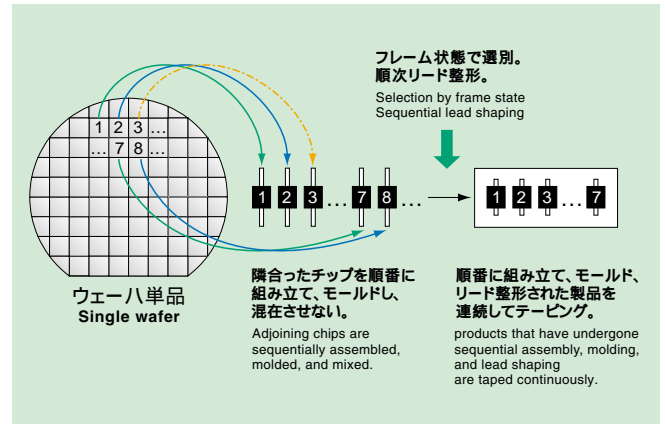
フレーム状態で選別。
順次リード整形。

Selection by frame state
Sequential lead shaping

1 2 3 …
… 7 8 …

1 2 3 … 7 8 …

1 2 3 … 7

ウェーハ単品
Single wafer

隣合ったチップを順番に組み立て、モールドし、混在させない。

Adjoining chips are sequentially assembled, molded, and mixed.

順番に組み立て、モールド、リード整形された製品を連続してテーピング。

products that have undergone sequential assembly, molding, and lead shaping are taped continuously.